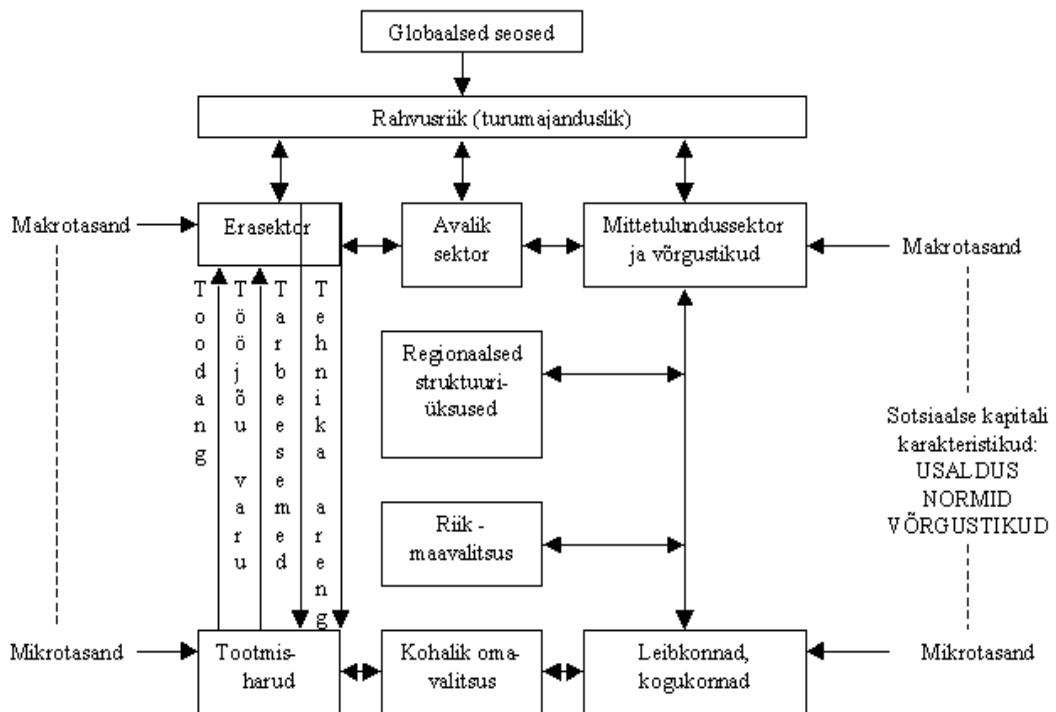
Globaalsed seosed

Rahvusriik (turumajanduslik)

Makrotasand

Erasektor

Avalik sektor

Mittetulundussektor ja võrgustikud

Makrotasand

Toodang

Tööjõu varu

Tarbeesemed

Tehnika areng

Regionaalsed struktuuriüksused

Sotsiaalse kapitali karakteristikud: USALDUS NORMID VÕRGUSTIKUD

Riik - maavalitsus

Mikrotasand

Tootmisharud

Kohalik omavalitsus

Leibkonnad, kogukonnad

Mikrotasand